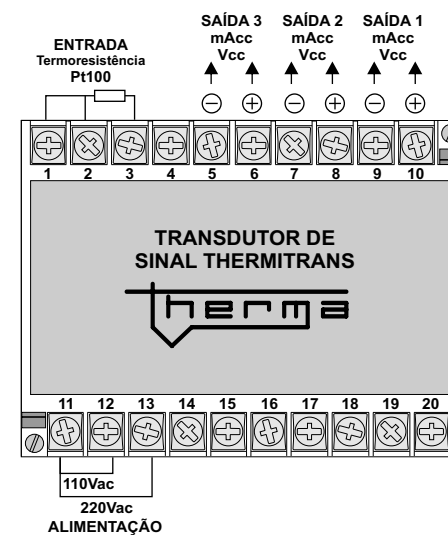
ENTRADA
Termoresistência
Pt100

SAÍDA 3
mAcc
Vcc

SAÍDA 2
mAcc
Vcc

SAÍDA 1
mAcc
Vcc

⊖ ⊕ ⊖ ⊕ ⊖ ⊕

1 2 3 4 5 6 7 8 9 10

TRANSDUTOR DE
SINAL THERMITRANS

therma

11 12 13 14 15 16 17 18 19 20

110Vac

220Vac
ALIMENTAÇÃO